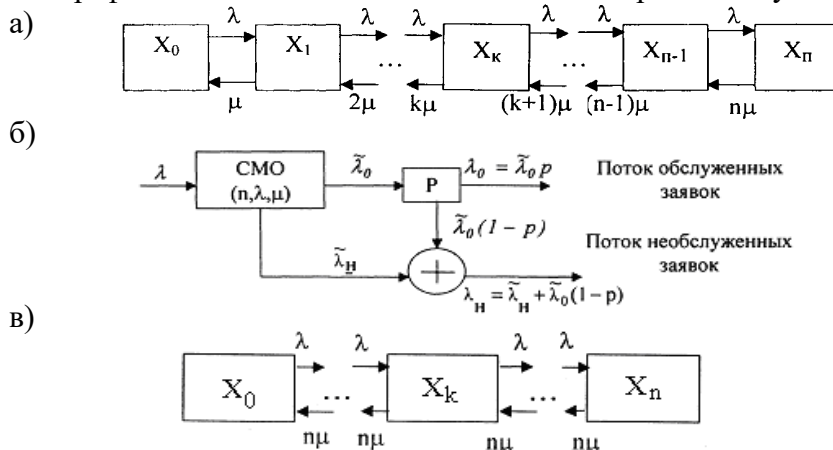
а)

$X_0$ $X_1$ ... $X_к$ ... $X_{п-1}$ $X_п$

λ λ λ λ λ λ

μ 2μ kμ (k+1)μ (n-1)μ nμ

б)

λ

СМО (n,λ,μ)

$\tilde{\lambda}_0$

P

$\lambda_0 = \tilde{\lambda}_0 p$

Поток обслуженных заявок

$\tilde{\lambda}_0 (1-p)$

Поток необслуженных заявок

$\tilde{\lambda}_н$

$\lambda_н = \tilde{\lambda}_н + \tilde{\lambda}_0 (1-p)$

в)

$X_0$ ... $X_k$ ... $X_n$

λ λ λ λ

nμ nμ nμ nμ